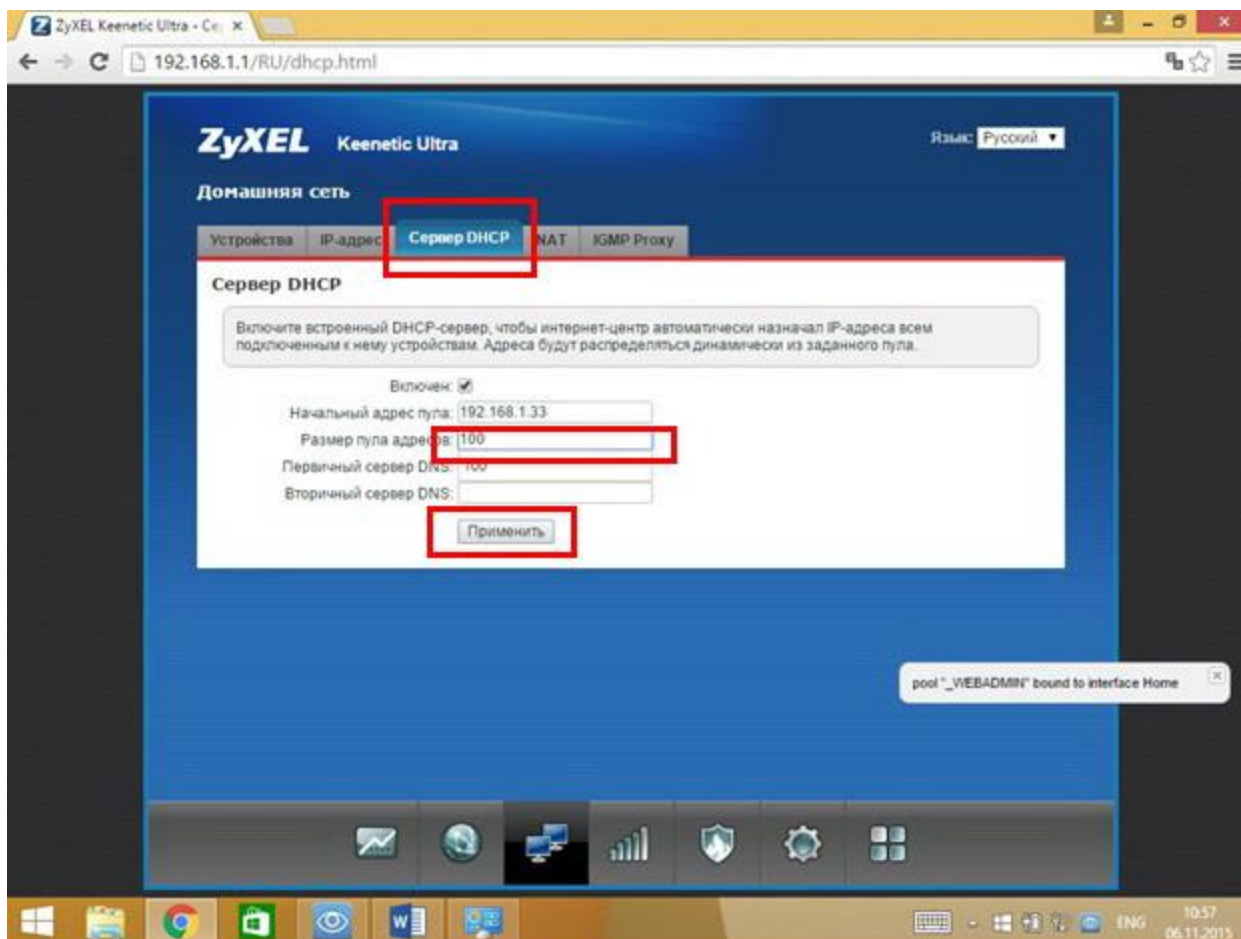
ZyXEL Keenetic Ultra - Се

192.168.1.1/RU/dhcp.html

ZyXEL Keenetic Ultra

Язык: Русский

Домашняя сеть

Устройства | IP-адрес | Сервер DHCP | NAT | IGMP Proxy

Сервер DHCP

Включите встроенный DHCP-сервер, чтобы интернет-центр автоматически назначал IP-адреса всем подключенным к нему устройствам. Адреса будут распределяться динамически из заданного пула.

Включен: ✓

Начальный адрес пула: 192.168.1.33

Размер пула адресов: 100

Первичный сервер DNS: 100

Вторичный сервер DNS:

Применить

pool "_WEBADMIN" bound to interface Home

ENG 10:57 06.11.2015